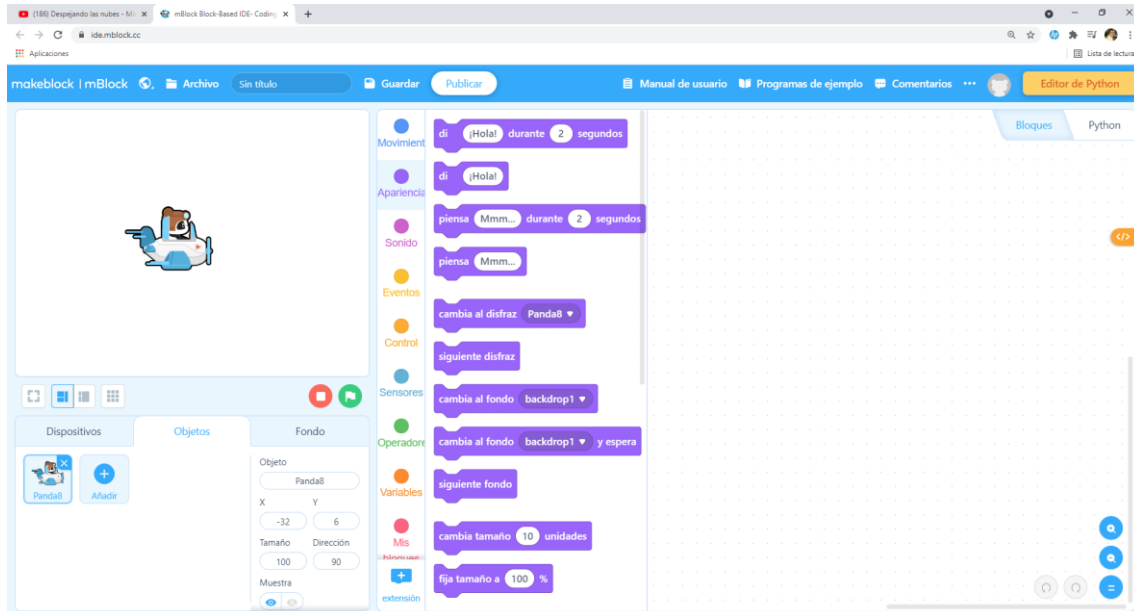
(186) Despejando las nubes - Mi
mBlock Block-Based IDE- Coding
ide.mblock.cc
Aplicaciones
Lista de lectura

makeblock | mBlock
Archivo
Sin título
Guardar
Publicar
Manual de usuario
Programas de ejemplo
Comentarios
Editor de Python

Bloques
Python

Movimient
Aparienci
Sonido
Eventos
Control
Sensores
Operadore
Variables
Mis bloques
extensión

di ¡Hola! durante 2 segundos
di ¡Hola!
piensa Mmm... durante 2 segundos
piensa Mmm...
cambia al disfraz Panda8
siguiente disfraz
cambia al fondo backdrop1
cambia al fondo backdrop1 y espera
siguiente fondo
cambia tamaño 10 unidades
fija tamaño a 100 %

Dispositivos
Objetos
Fondo
Panda8
Añadir
Objeto
Panda8
X
Y
-32
6
Tamaño
Dirección
100
90
Muestra